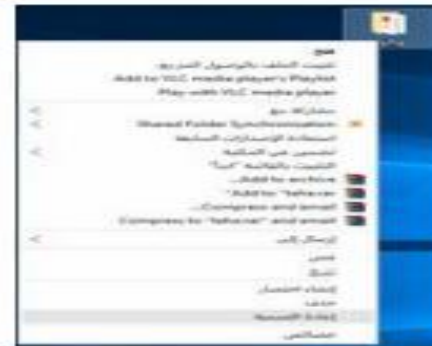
فتح
تثبيت الملف بالوصول السريع
Add to VLC media player's Playlist
Play with VLC media player
مشاركة مع
Shared Folder Synchronization
استعادة الإصدارات السابقة
تضمين في المكتبة
التثبيت بالقائمة "ابدأ"
Add to archive...
Add to "false.rar"
Compress and email...
Compress to "false.rar" and email
إرسال إلى
قص
نسخ
إنشاء اختصار
حذف
إعادة التسمية
خصائص